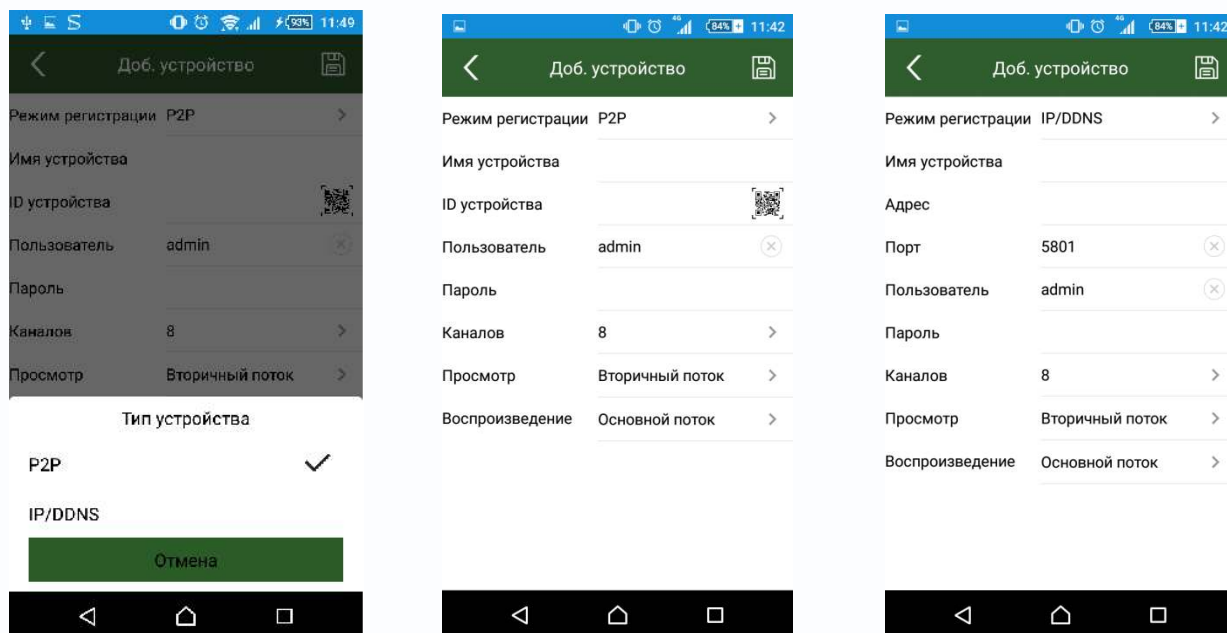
93% 11:49
Доб. устройство
Режим регистрации P2P
Имя устройства
ID устройства
Пользователь admin
Пароль
Каналов 8
Просмотр Вторичный поток
Тип устройства
P2P
IP/DDNS
Отмена

4G 84% 11:42
Доб. устройство
Режим регистрации P2P
Имя устройства
ID устройства
Пользователь admin
Пароль
Каналов 8
Просмотр Вторичный поток
Воспроизведение Основной поток

4G 84% 11:42
Доб. устройство
Режим регистрации IP/DDNS
Имя устройства
Адрес
Порт 5801
Пользователь admin
Пароль
Каналов 8
Просмотр Вторичный поток
Воспроизведение Основной поток